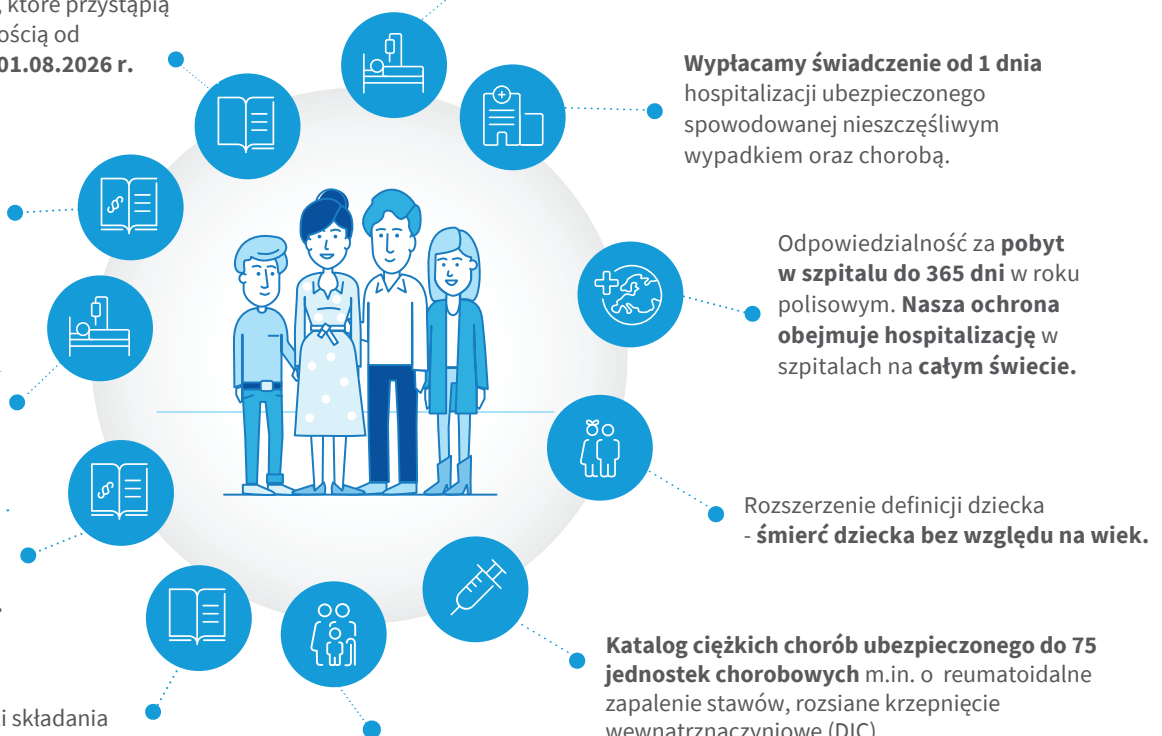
, które przystąpią
ością od
01.08.2026 r.

**Wypłacamy świadczenie od 1 dnia** hospitalizacji ubezpieczonego spowodowanej nieszczęśliwym wypadkiem oraz chorobą.

Odpowiedzialność za **pobyt w szpitalu do 365 dni** w roku polisowym. **Nasza ochrona obejmuje hospitalizację** w szpitalach na **całym świecie.**

Rozszerzenie definicji dziecka - **śmierć dziecka bez względu na wiek.**

**Katalog ciężkich chorób ubezpieczonego do 75 jednostek chorobowych** m.in. o reumatoidalne zapalenie stawów, rozsiane krzepnięcie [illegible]

i składania